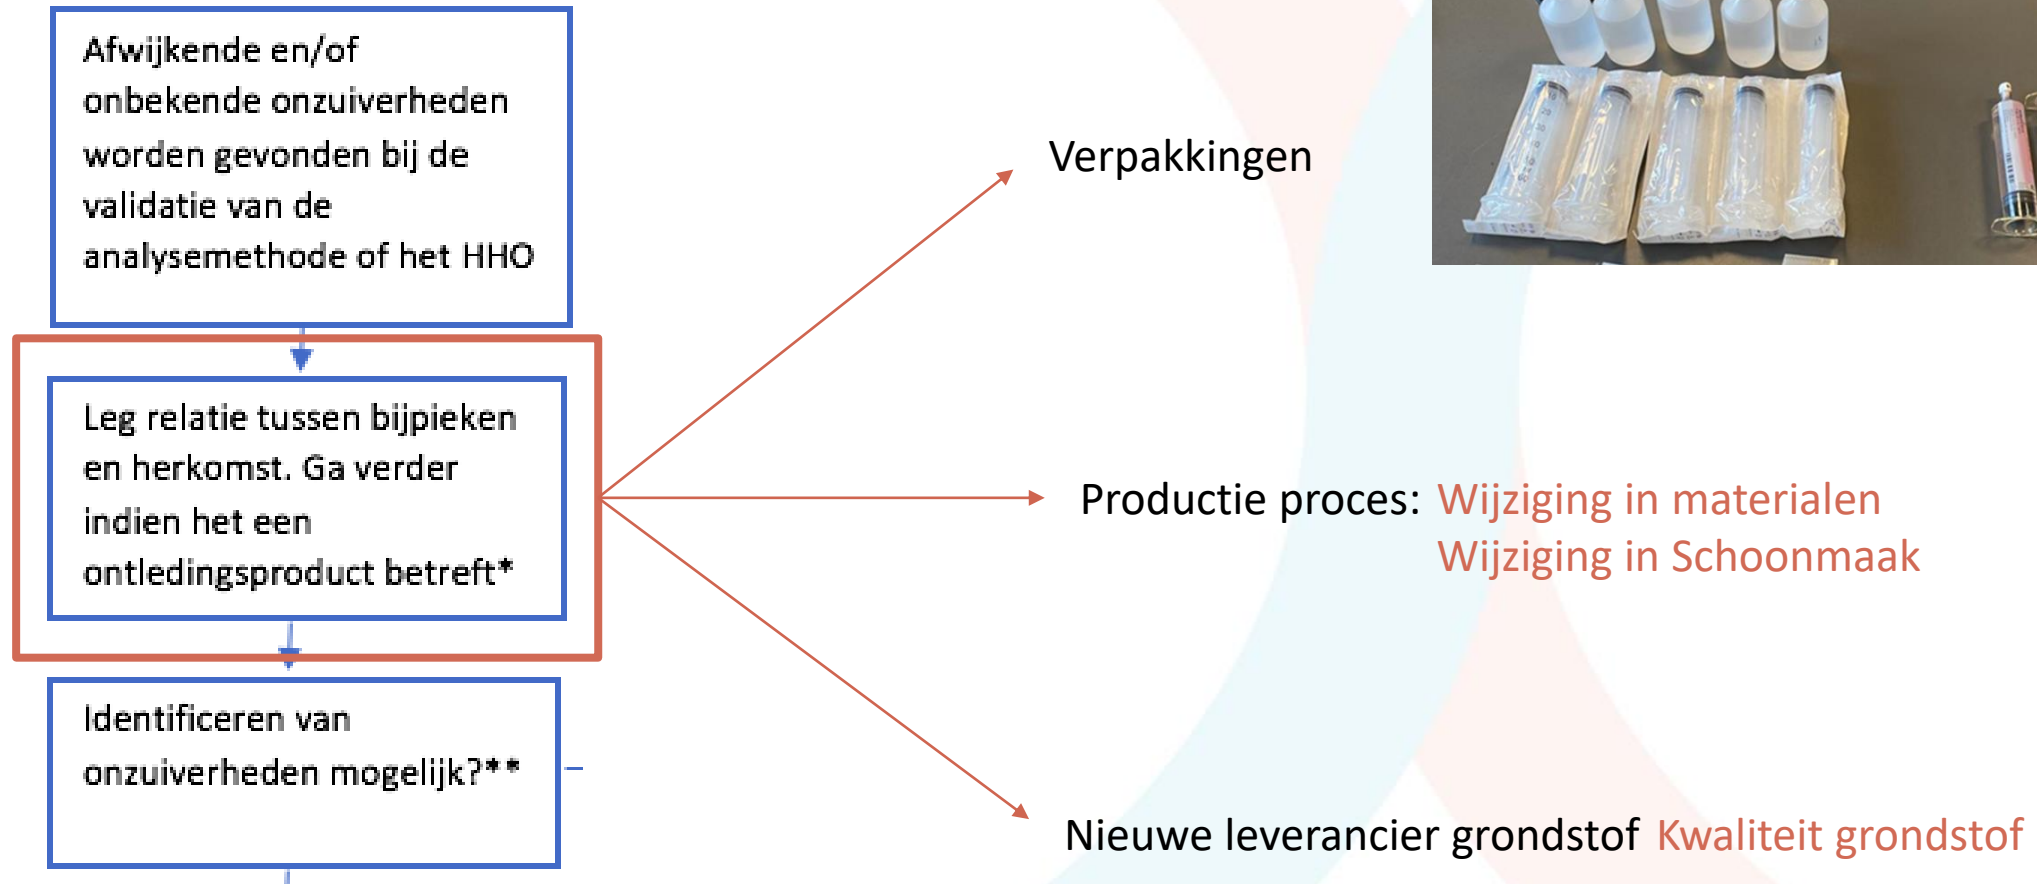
Afwijkende en/of onbekende onzuiverheden worden gevonden bij de validatie van de analysemethode of het HHO

Leg relatie tussen bijpieken en herkomst. Ga verder indien het een ontledingsproduct betreft*

Identificeren van onzuiverheden mogelijk?**

Verpakkingen

Productie proces: Wijziging in materialen
Wijziging in Schoonmaak

Nieuwe leverancier grondstof Kwaliteit grondstof